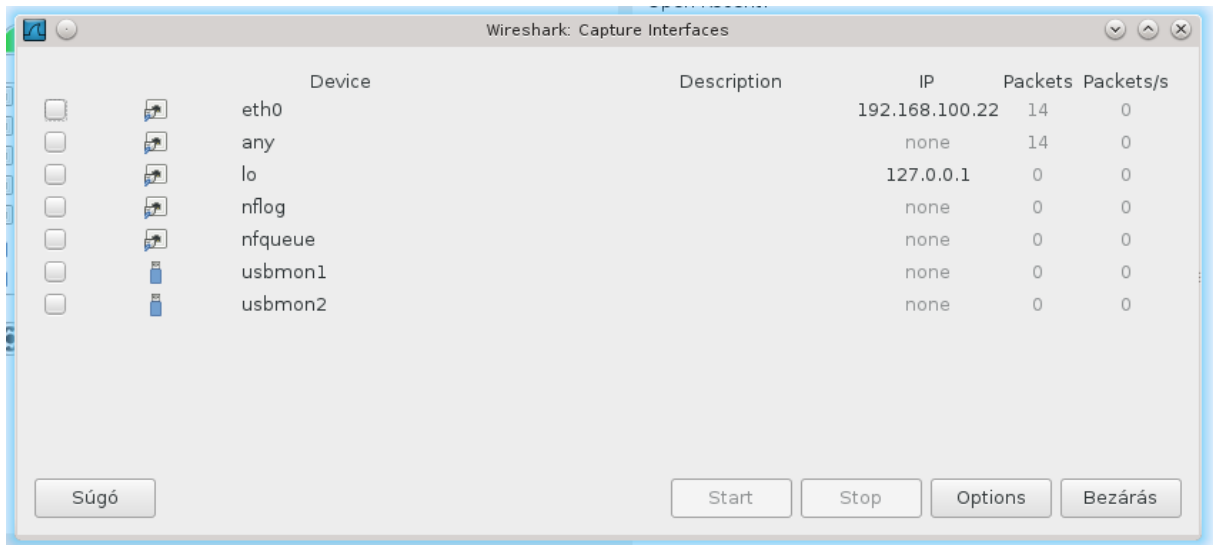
Wireshark: Capture Interfaces

| | Device | Description | IP | Packets | Packets/s |
|---|---|---|---|---|---|
| | eth0 | | 192.168.100.22 | 14 | 0 |
| | any | | none | 14 | 0 |
| | lo | | 127.0.0.1 | 0 | 0 |
| | nflog | | none | 0 | 0 |
| | nfqueue | | none | 0 | 0 |
| | usbmon1 | | none | 0 | 0 |
| | usbmon2 | | none | 0 | 0 |

Súgó

Start Stop Options Bezárás